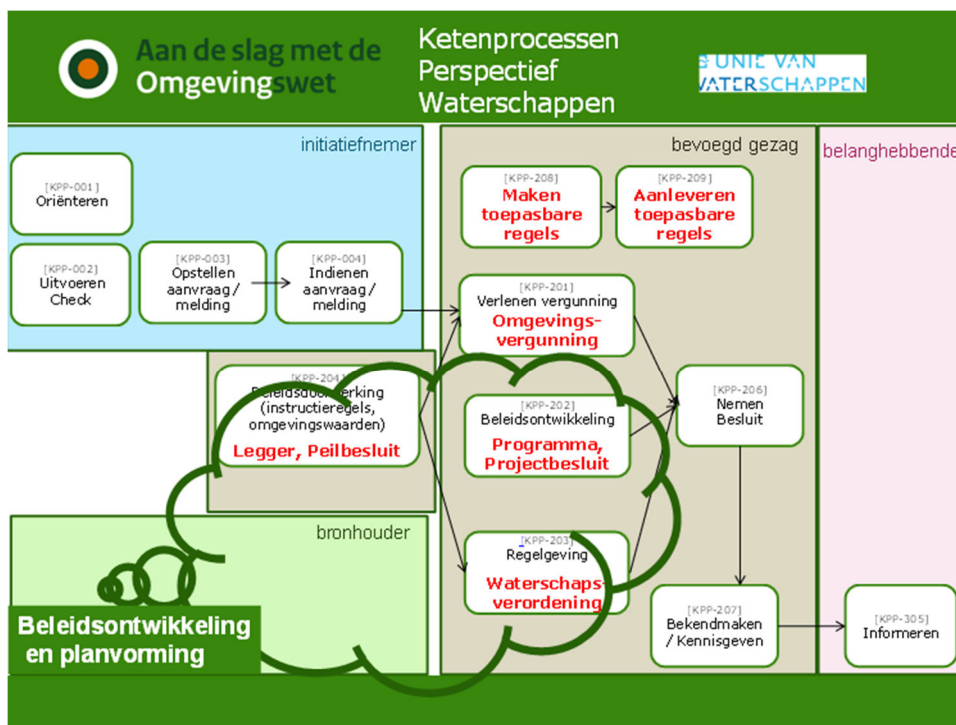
Aan de slag met de Omgevingswet

Ketenprocessen
Perspectief
Waterschappen

UNIE VAN WATERSCHAPPEN

initiatiefnemer

[KPP-001]
Oriënteren

[KPP-002]
Uitvoeren Check

[KPP-003]
Opstellen aanvraag / melding

[KPP-004]
Indienen aanvraag / melding

bevoegd gezag

[KPP-208]
Maken toepasbare regels

[KPP-209]
Aanleveren toepasbare regels

[KPP-201]
Verlenen vergunning
Omgevingsvergunning

[KPP-204]
Beleidsuitwerking (instructieregels, omgevingswaarden)
Legger, Peilbesluit

[KPP-202]
Beleidsontwikkeling
Programma, Projectbesluit

[KPP-206]
Nemen Besluit

bronhouder

[KPP-203]
Regelgeving
Waterschapsverordening

[KPP-207]
Bekendmaken / Kennisgeven

belanghebbende

[KPP-305]
Informeren

Beleidsontwikkeling en planvorming